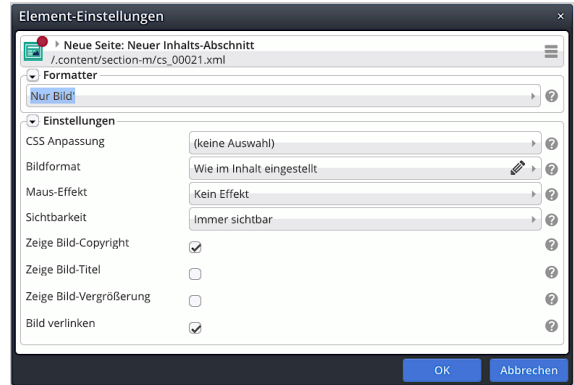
Element-Einstellungen
×

Neue Seite: Neuer Inhalts-Abschnitt
/.content/section-m/cs_00021.xml

Formatter
Nur Bild'

Einstellungen
CSS Anpassung | (keine Auswahl)
Bildformat | Wie im Inhalt eingestellt
Maus-Effekt | Kein Effekt
Sichtbarkeit | Immer sichtbar
Zeige Bild-Copyright
Zeige Bild-Titel
Zeige Bild-Vergrößerung
Bild verlinken

OK
Abbrechen